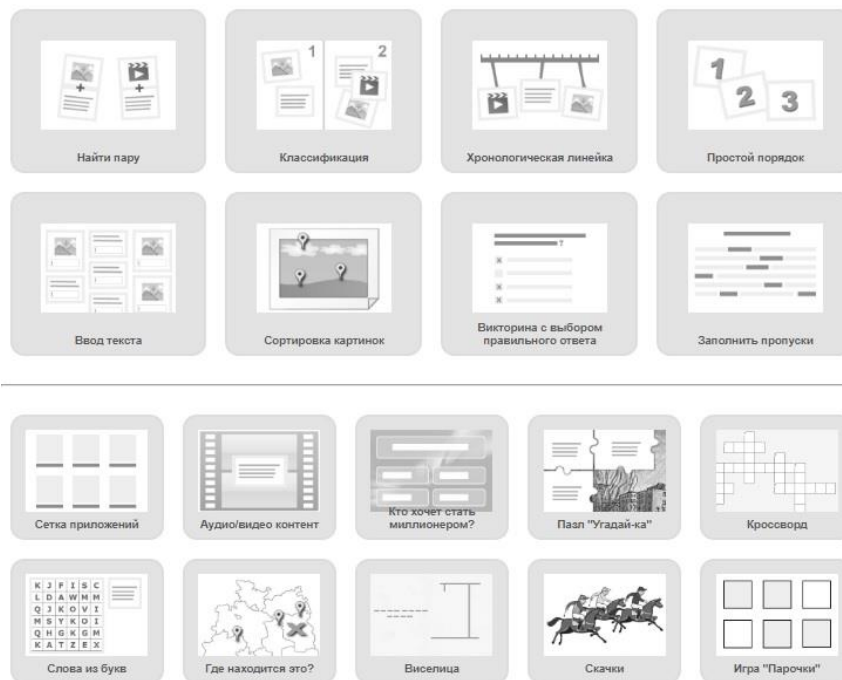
1 2

Найти пару

Классификация

Хронологическая линейка

1 2 3

Простой порядок

Ввод текста

Сортировка картинок

Викторина с выбором правильного ответа

Заполнить пропуски

Сетка приложений

Аудио/видео контент

Кто хочет стать миллионером?

Пазл "Угадай-ка"

Кроссворд

K J F I S C
L D A W M M
Q J K O V I
M S Y K O I
Q H G K G M
K A T Z E X

Слова из букв

Где находится это?

Виселица

Скачки

Игра "Парочки"